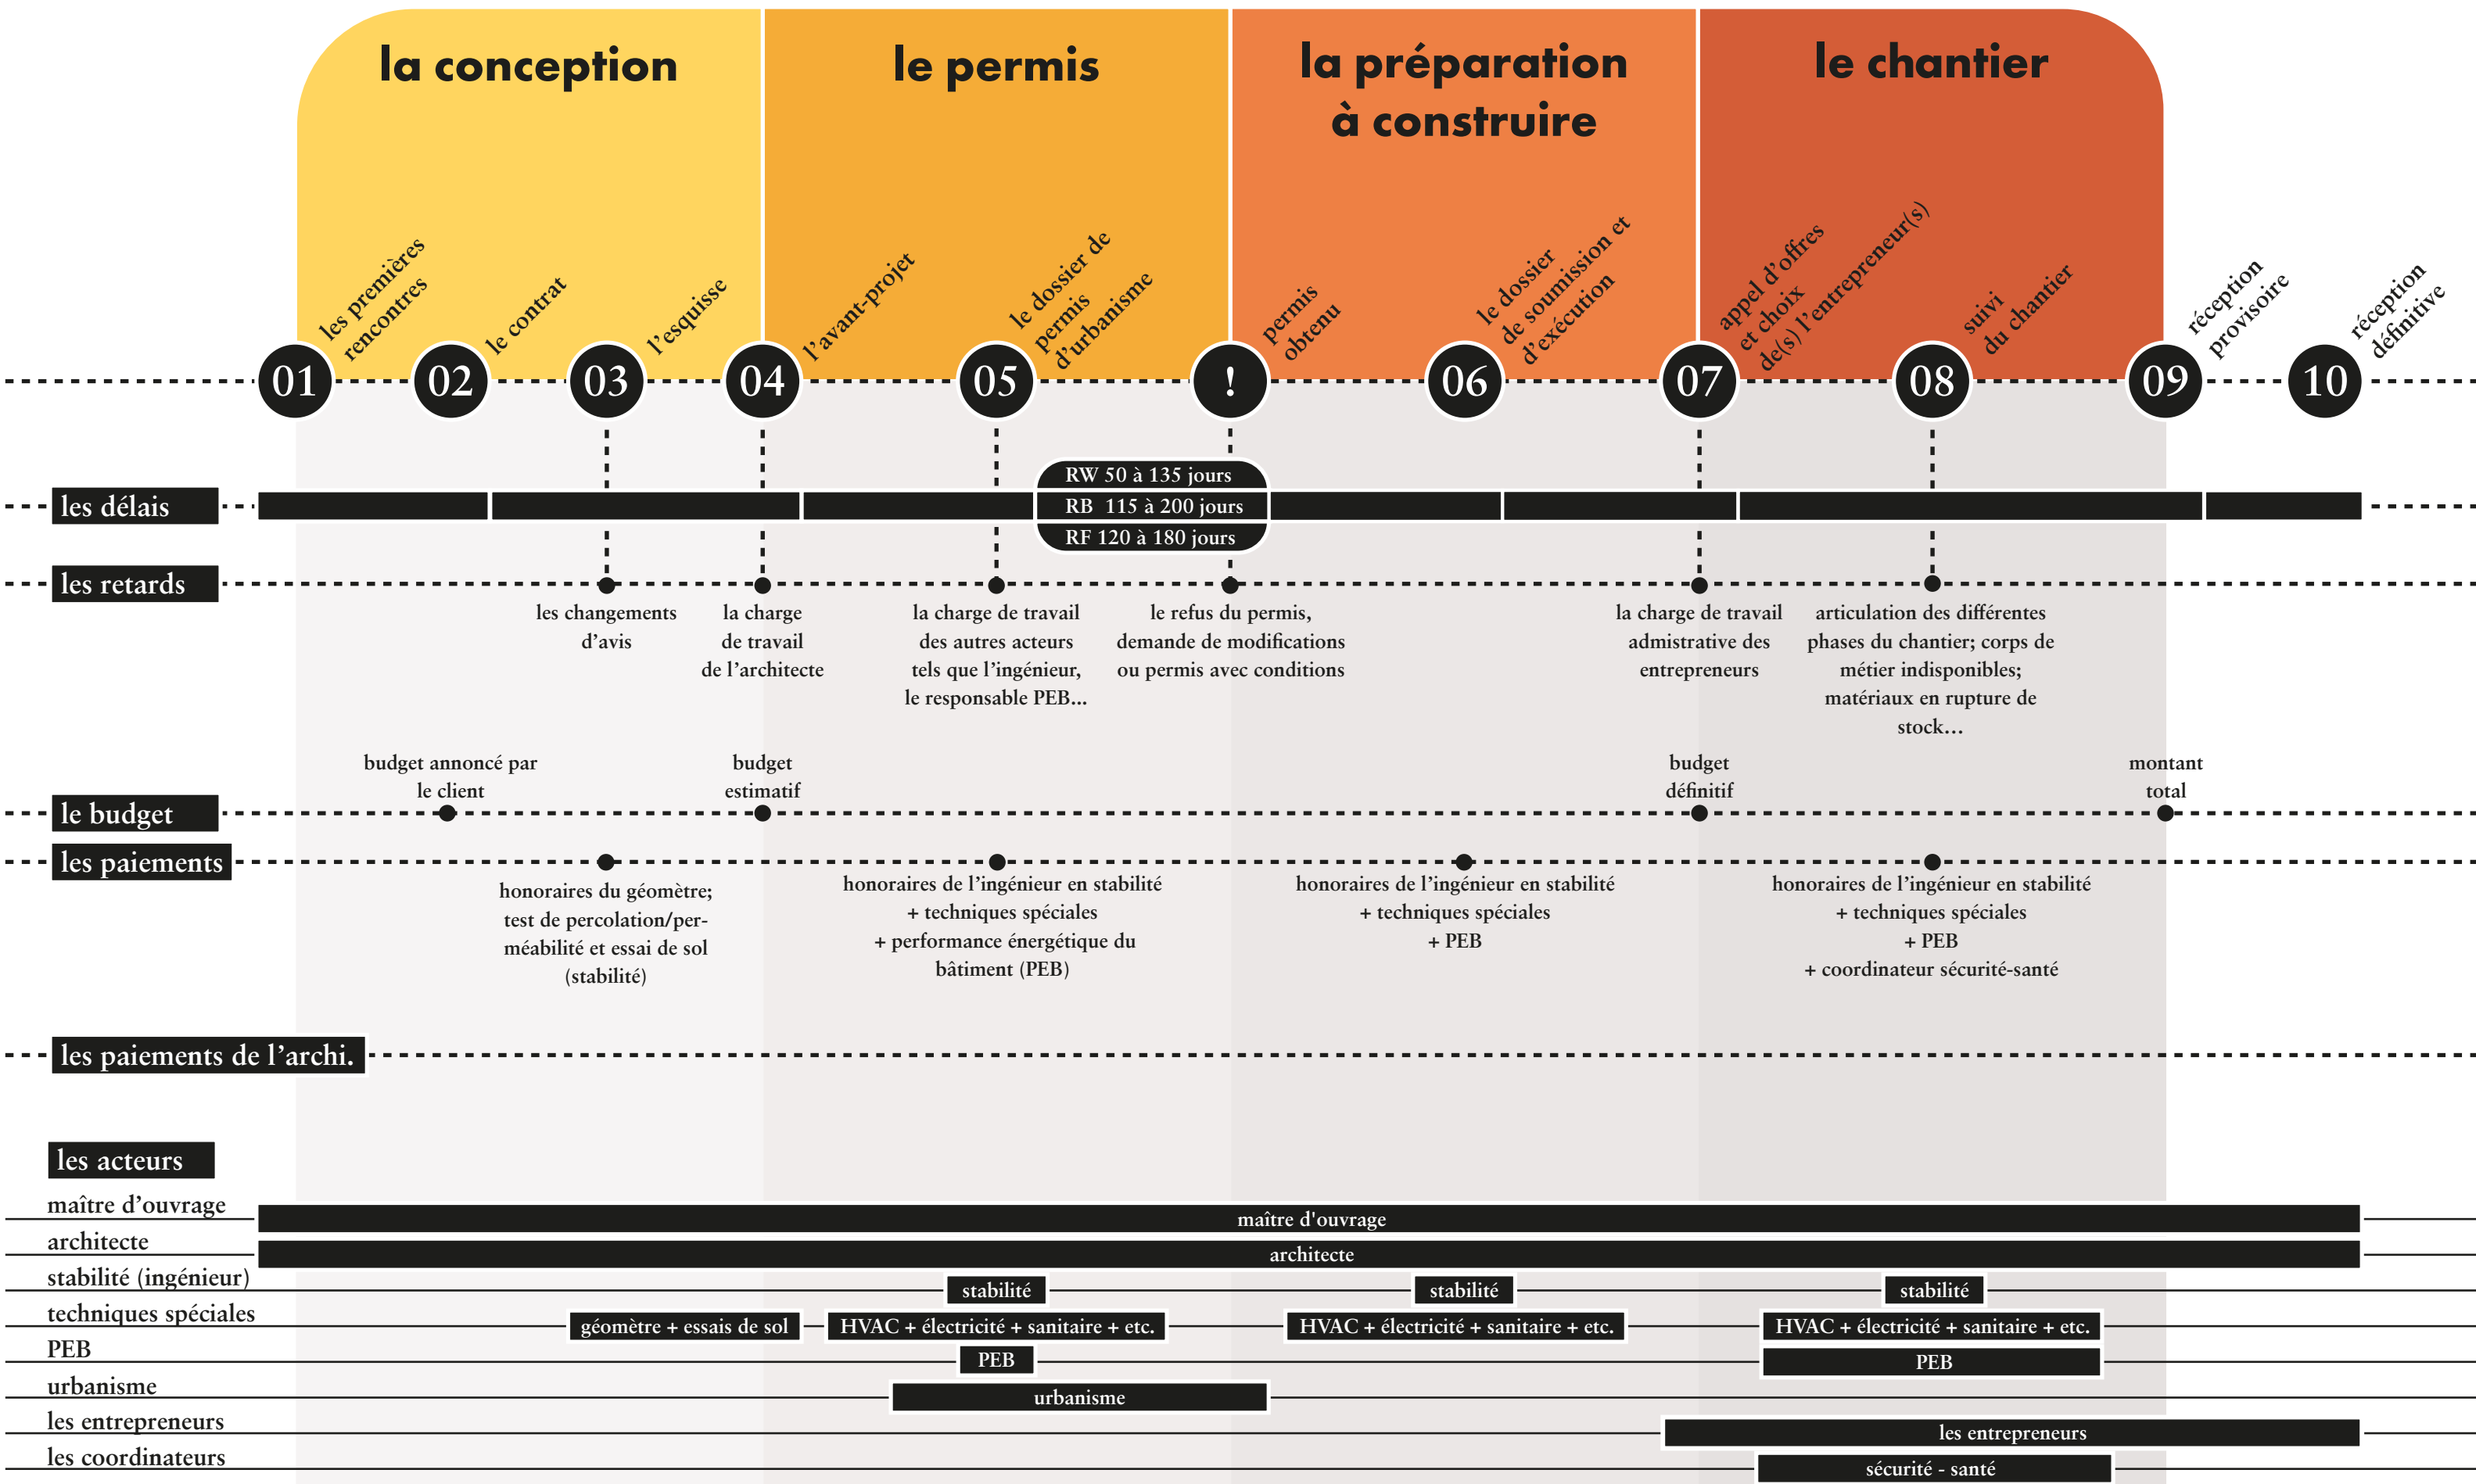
la conception

le permis

la préparation à construire

le chantier

les premières rencontres

le contrat

l'esquisse

l'avant-projet

le dossier de permis d'urbanisme

permis obtenu

le dossier de soumission et d'exécution

appel d'offres et choix de(s) l'entrepreneur(s)

suivi du chantier

réception provisoire

réception définitive

01 02 03 04 05 ! 06 07 08 09 10

les délais

RW 50 à 135 jours
RB 115 à 200 jours
RF 120 à 180 jours

les retards

les changements d'avis

la charge de travail de l'architecte

la charge de travail des autres acteurs tels que l'ingénieur, le responsable PEB...

le refus du permis, demande de modifications ou permis avec conditions

la charge de travail admistrative des entrepreneurs

articulation des différentes phases du chantier; corps de métier indisponibles; matériaux en rupture de stock...

budget annoncé par le client

budget estimatif

budget définitif

montant total

le budget

les paiements

honoraires du géomètre; test de percolation/perméabilité et essai de sol (stabilité)

honoraires de l'ingénieur en stabilité + techniques spéciales + performance énergétique du bâtiment (PEB)

honoraires de l'ingénieur en stabilité + techniques spéciales + PEB

honoraires de l'ingénieur en stabilité + techniques spéciales + PEB + coordinateur sécurité-santé

les paiements de l'archi.

les acteurs

maître d'ouvrage

maître d'ouvrage

architecte

architecte

stabilité (ingénieur)

stabilité

stabilité

stabilité

techniques spéciales

géomètre + essais de sol

HVAC + électricité + sanitaire + etc.

HVAC + électricité + sanitaire + etc.

HVAC + électricité + sanitaire + etc.

PEB

PEB

PEB

urbanisme

urbanisme

les entrepreneurs

les entrepreneurs

les coordinateurs

sécurité - santé